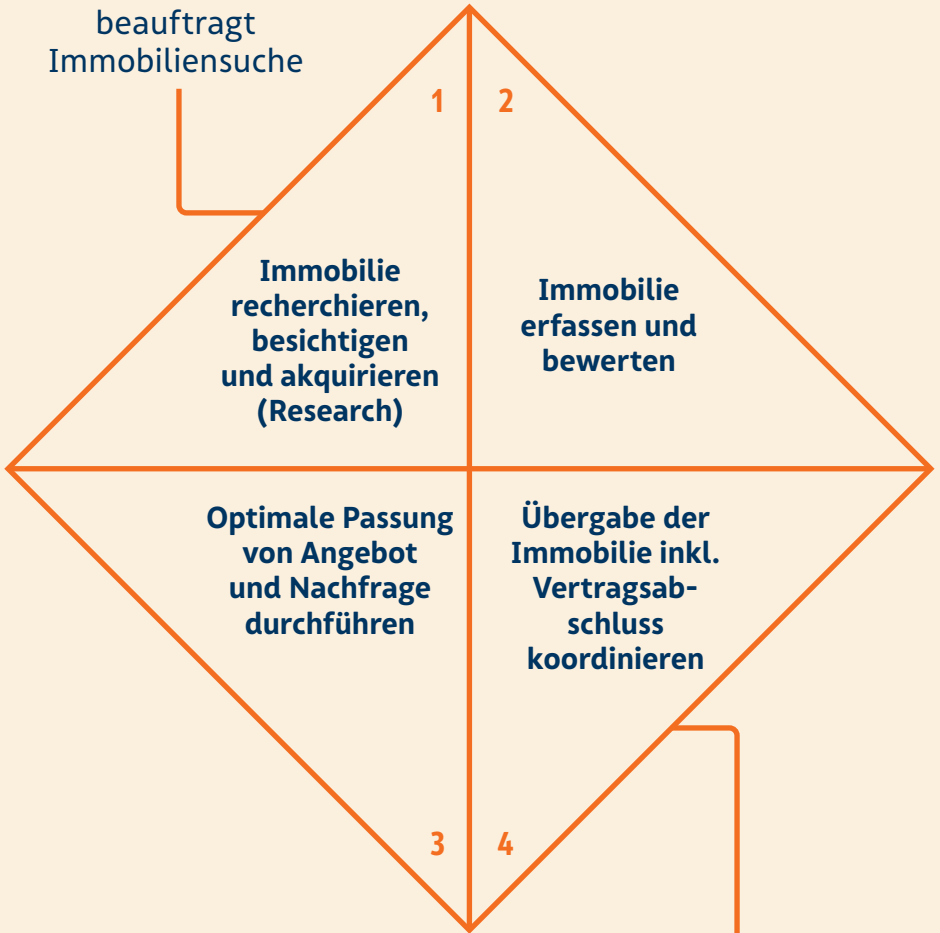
beauftragt Immobiliensuche

1

2

Immobilie recherchieren, besichtigen und akquirieren (Research)

Immobilie erfassen und bewerten

Optimale Passung von Angebot und Nachfrage durchführen

Übergabe der Immobilie inkl. Vertragsabschluss koordinieren

3

4